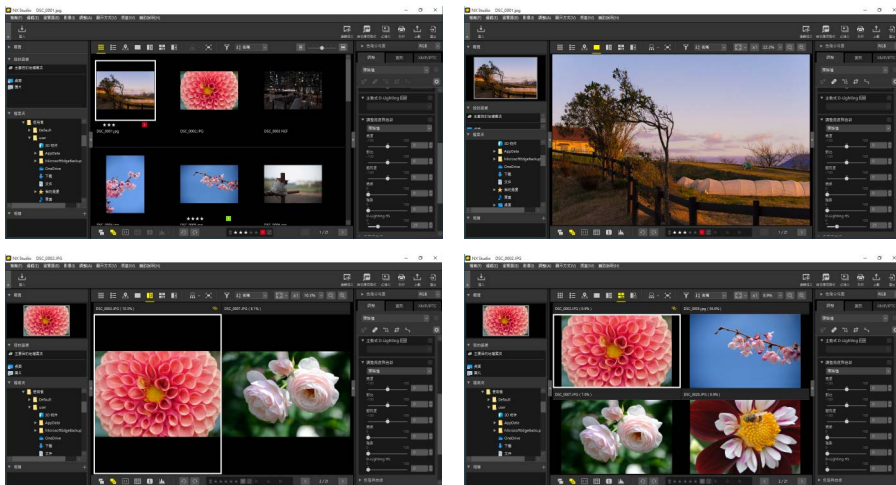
NX Studio DSC_0001.jpg

DSC_0001.jpg
DSC_0002.JPG
DSC_0003.NEF

NX Studio DSC_0001.jpg

NX Studio DSC_0002.JPG

DSC_0002.JPG ( 10.0% )
DSC_0003.JPG ( 9.7% )

NX Studio DSC_0002.JPG

DSC_0002.JPG ( 5.9% )
DSC_0007.JPG ( 7.8% )
DSC_0008.JPG ( 8.0% )